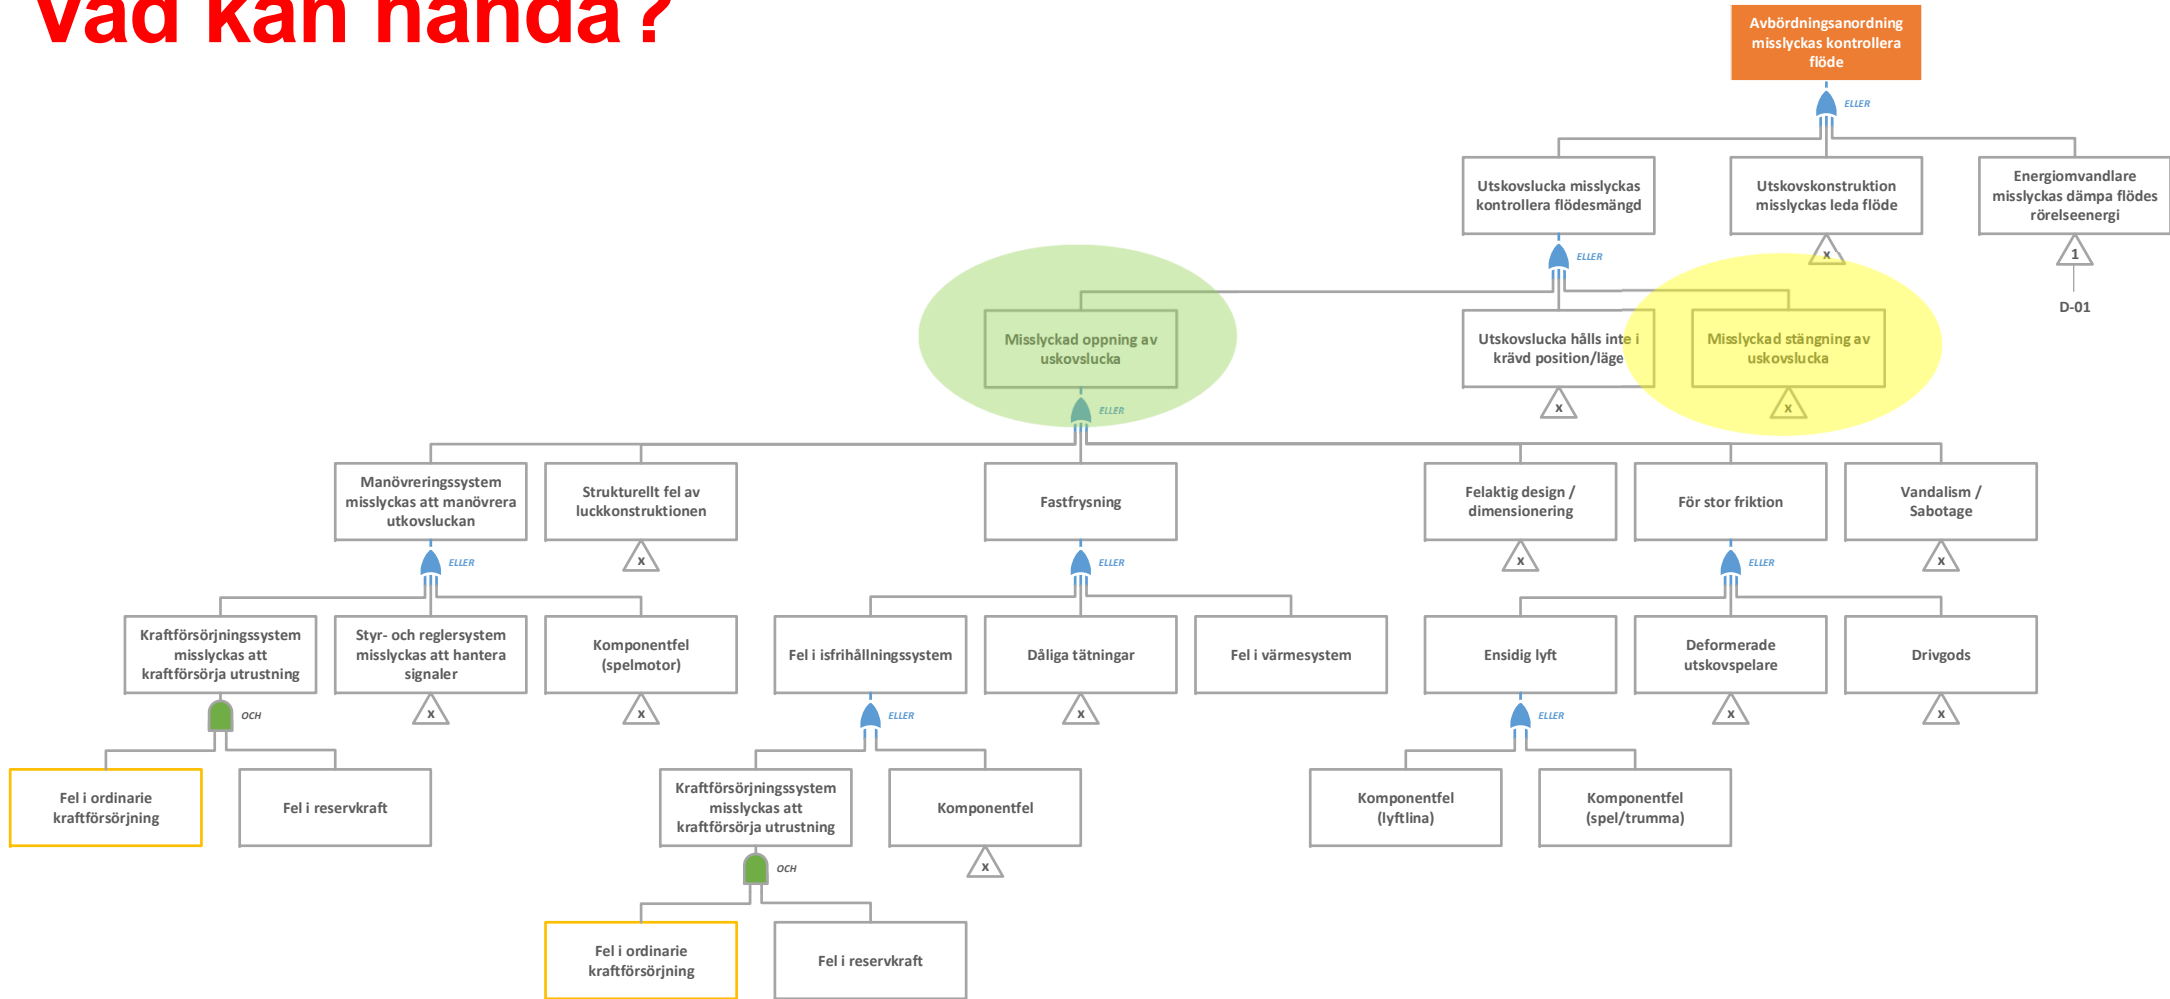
Vad kan hända?

Avbördningsanordning misslyckas kontrollera flöde

ELLER

Utskovslucka misslyckas kontrollera flödesmängd

Utskovskonstruktion misslyckas leda flöde

x

Energiomvandlare misslyckas dämpa flödes rörelseenergi

1

D-01

ELLER

Misslyckad oppning av uskovslucka

Utskovslucka hålls inte i krävd position/läge

x

Misslyckad stängning av uskovslucka

x

ELLER

Manövreringssystem misslyckas att manövrera utkovsluckan

Strukturellt fel av luckkonstruktionen

x

Fastfrysning

Felaktig design / dimensionering

x

För stor friktion

Vandalism / Sabotage

x

ELLER

ELLER

ELLER

Kraftförsörjningssystem misslyckas att kraftförsörja utrustning

Styr- och reglersystem misslyckas att hantera signaler

x

Komponentfel (spelmotor)

x

Fel i isfrihållningssystem

Dåliga tätningar

x

Fel i värmesystem

Ensidig lyft

Deformerade utskovspelare

x

Drivgods

x

OCH

ELLER

ELLER

Fel i ordinarie kraftförsörjning

Fel i reservkraft

Kraftförsörjningssystem misslyckas att kraftförsörja utrustning

Komponentfel

x

Komponentfel (lyftlina)

Komponentfel (spel/trumma)

OCH

Fel i ordinarie kraftförsörjning

Fel i reservkraft